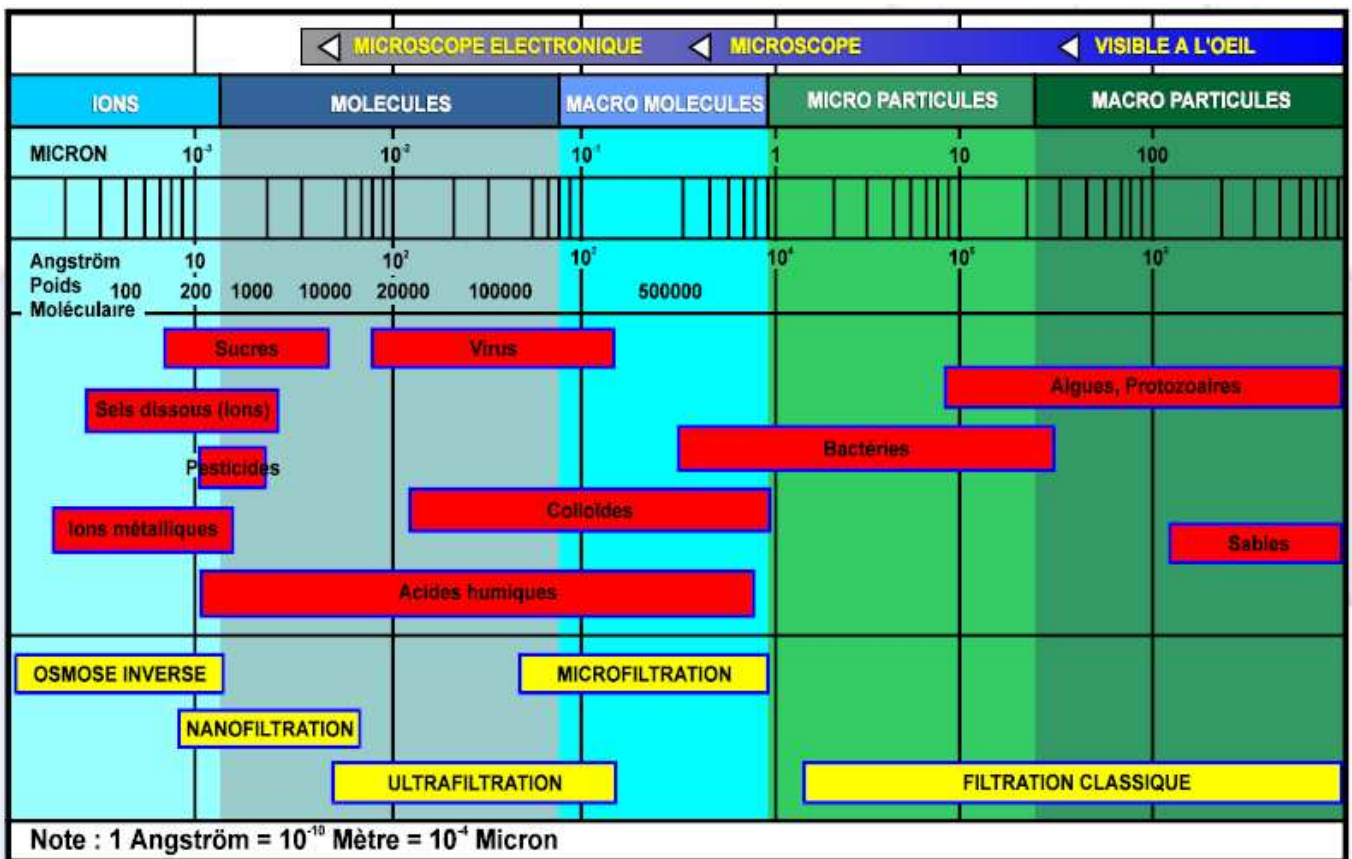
MICROSCOPE ELECTRONIQUE MICROSCOPE VISIBLE A L'OEIL

| IONS | MOLECULES | MACRO MOLECULES | MICRO PARTICULES | MACRO PARTICULES |
|---|---|---|---|---|

MICRON $10^{-3}$ $10^{-2}$ $10^{-1}$ 1 10 100

Angström 10 $10^{2}$ $10^{3}$ $10^{4}$ $10^{5}$ $10^{6}$

Poids Moléculaire 100 200 1000 10000 20000 100000 500000

Sucres
Virus
Algues, Protozoaires
Sels dissous (Ions)
Bactéries
Pesticides
Colloïdes
Ions métalliques
Sables
Acides humiques

OSMOSE INVERSE
MICROFILTRATION
NANOFILTRATION
ULTRAFILTRATION
FILTRATION CLASSIQUE

Note : 1 Angström = $10^{-10}$ Mètre = $10^{-4}$ Micron